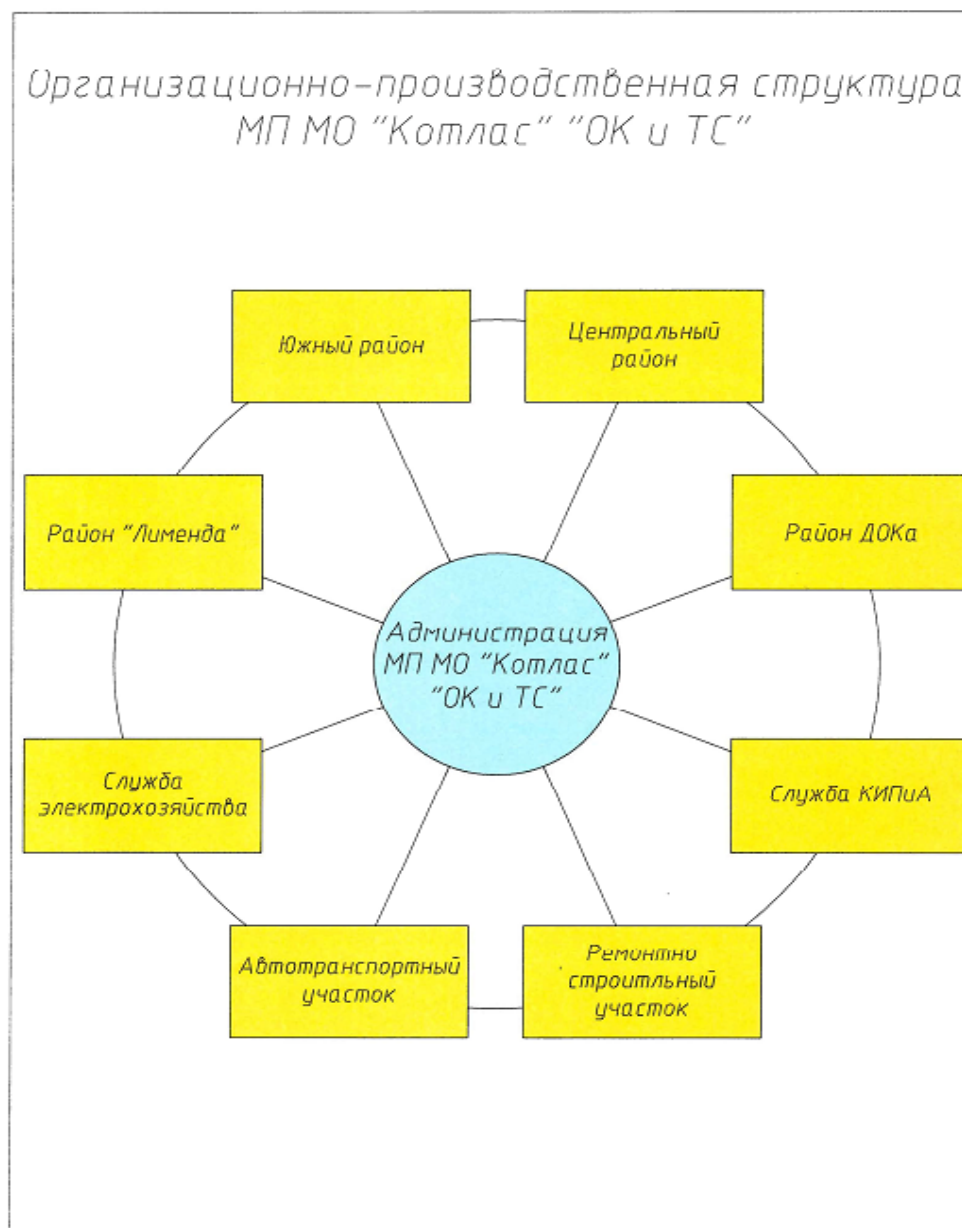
Организационно-производственная структура
МП МО "Котлас" "ОК и ТС"

Южный район

Центральный район

Район "Лименда"

Район ДОКа

Администрация МП МО "Котлас" "ОК и ТС"

Служба электрохозяйства

Служба КИПиА

Автотранспортный участок

Ремонтно строитльный участок